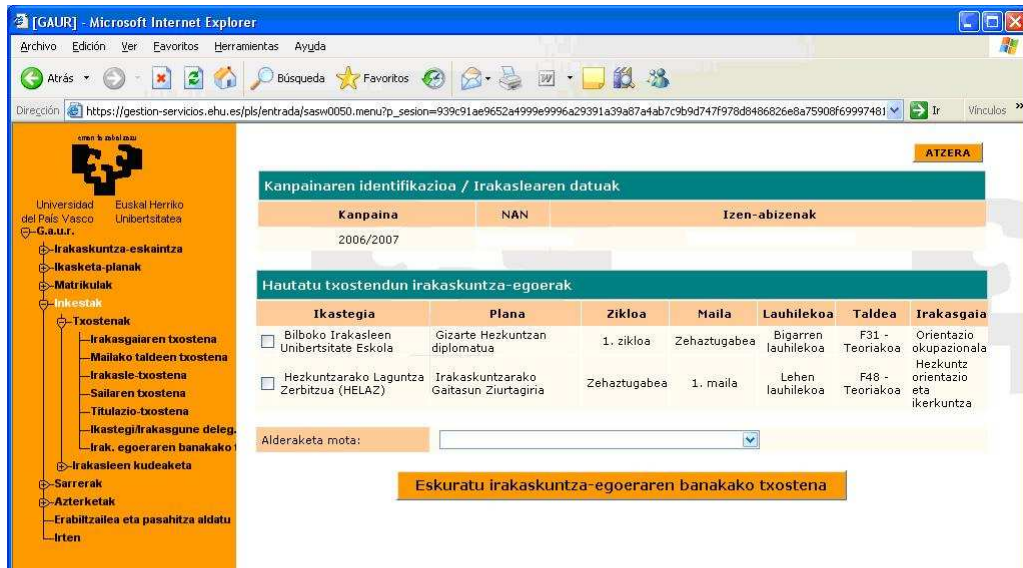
[GAUR] - Microsoft Internet Explorer

Archivo Edición Ver Favoritos Herramientas Ayuda

Atrás Búsqueda Favoritos

Dirección https://gestion-servicios.ehu.es/pls/entrada/sasw0050.menu?p_sesion=939c91ae9652a4999e9996a29391a39a87a4ab7c9b9d747f978d8486826e8a75908f69997481 Ir Vínculos

eman ta zabal zazu

Universidad del País Vasco Euskal Herriko Unibertsitatea

G.a.u.r.
Irakaskuntza-eskaintza
Ikasketa-planak
Matrikulak
Inkestak
Txostenak
Irakasgaiaren txostena
Mailako taldeen txostena
Irakasle-txostena
Sailaren txostena
Titulazio-txostena
Ikastegi/Irakasgune deleg.
Irak. egoeraren banakako
Irakasleen kudeaketa
Sarrerak
Azterketak
Erabiltzailea eta pasahitza aldatu
Irten

ATZERA

Kanpainaren identifikazioa / Irakaslearen datuak

| Kanpaina | NAN | Izen-abizenak |
|---|---|---|
| 2006/2007 | | |

Hautatu txostendun irakaskuntza-egoerak

| Ikastegia | Plana | Zikloa | Maila | Lauhilekoa | Taldea | Irakasgaia |
|---|---|---|---|---|---|---|
| Bilboko Irakasleen Unibertsitate Eskola | Gizarte Hezkuntzan diplomatua | 1. zikloa | Zehaztugabea | Bigarren lauhilekoa | F31 - Teoriakoa | Orientazio okupazionala |
| Hezkuntzarako Laguntza Zerbitzua (HELAZ) | Irakaskuntzarako Gaitasun Ziurtagiria | Zehaztugabea | 1. maila | Lehen lauhilekoa | F48 - Teoriakoa | Hezkuntz orientazio eta ikerkuntza |

Alderaketa mota:

Eskuratu irakaskuntza-egoeraren banakako txostena